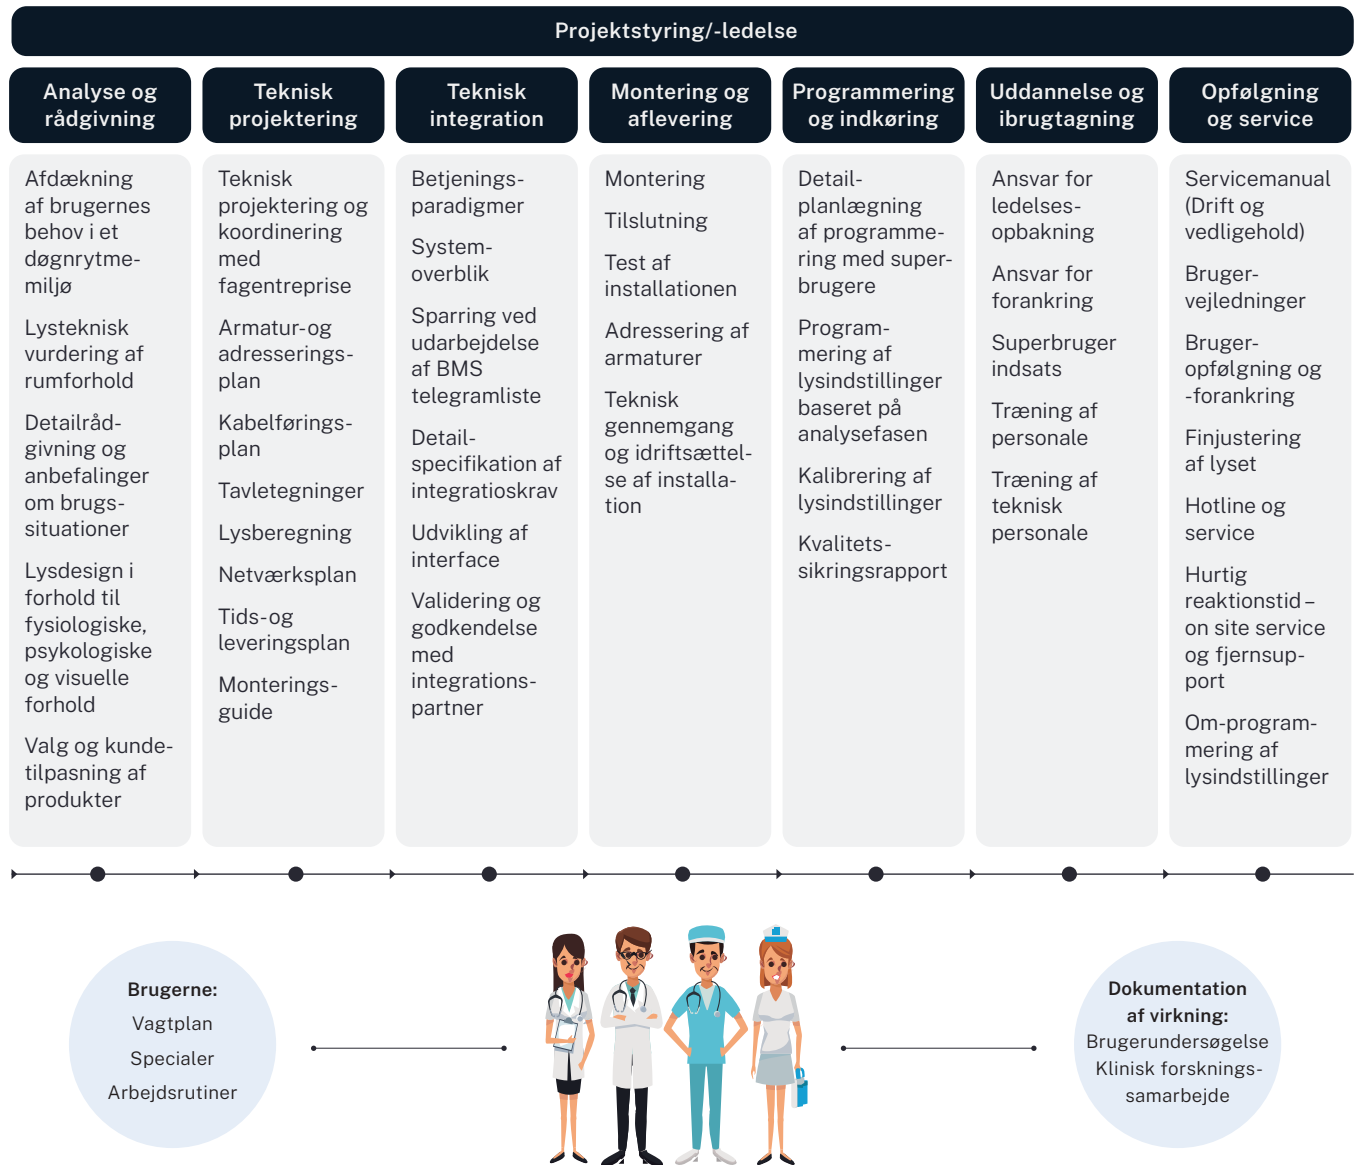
Projektstyring/-ledelse

Analyse og rådgivning

Afdækning af brugernes behov i et døgnrytmemiljø

Lysteknisk vurdering af rumforhold

Detailrådgivning og anbefalinger om brugssituationer

Lysdesign i forhold til fysiologiske, psykologiske og visuelle forhold

Valg og kundetilpasning af produkter

Teknisk projektering

Teknisk projektering og koordinering med fagentreprise

Armatur-og adresseringsplan

Kabelføringsplan

Tavletegninger

Lysberegning

Netværksplan

Tids-og leveringsplan

Monteringsguide

Teknisk integration

Betjeningsparadigmer

Systemoverblik

Sparring ved udarbejdelse af BMS telegramliste

Detailspecifikation af integratioskrav

Udvikling af interface

Validering og godkendelse med integrationspartner

Montering og aflevering

Montering

Tilslutning

Test af installationen

Adressering af armaturer

Teknisk gennemgang og idriftsættelse af installation

Programmering og indkøring

Detailplanlægning af programmering med superbrugere

Programmering af lysindstillinger baseret på analysefasen

Kalibrering af lysindstillinger

Kvalitetssikringsrapport

Uddannelse og ibrugtagning

Ansvar for ledelsesopbakning

Ansvar for forankring

Superbruger indsats

Træning af personale

Træning af teknisk personale

Opfølgning og service

Servicemanual (Drift og vedligehold)

Brugervejledninger

Brugeropfølgning og -forankring

Finjustering af lyset

Hotline og service

Hurtig reaktionstid – on site service og fjernsupport

Om-programmering af lysindstillinger

Brugerne:
Vagtplan
Specialer
Arbejdsrutiner

Dokumentation af virkning:
Brugerundersøgelse
Klinisk forskningssamarbejde